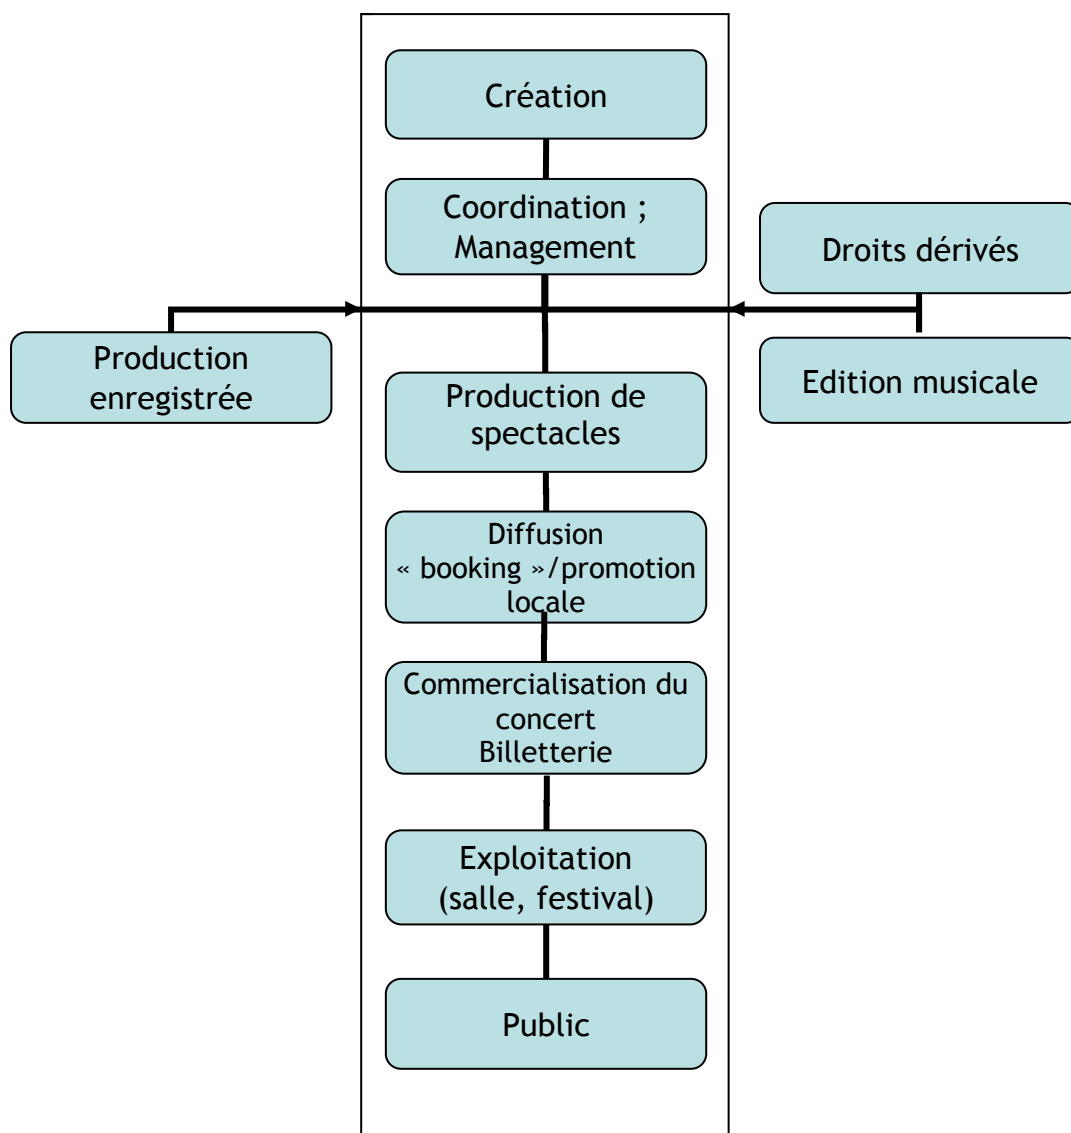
Création

Coordination ; Management

Droits dérivés

Production enregistrée

Edition musicale

Production de spectacles

Diffusion « booking »/promotion locale

Commercialisation du concert Billetterie

Exploitation (salle, festival)

Public